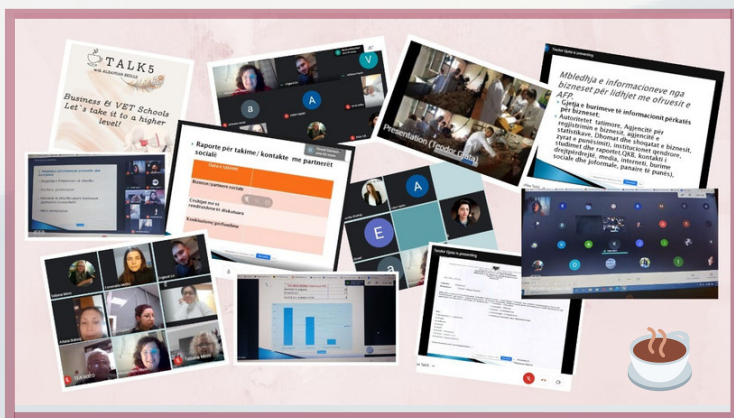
TALK5
with ALBANIAN SKILLS

Business & VET Schools
Let's take it to a higher level!

Presentation (Teodor Gjata)

Teodor Gjata is presenting

Mbledhja e informacioneve nga bizneset për lidhjet me ofruesit e AFP

Gjetja e burimeve të informacionit përkatës për bizneset.

Autoritetet lokale, Agjencitë për regjistrimin e biznesit, agjencitë e statistikave, Dhomat dhe shoqatat e biznesit, zyrat e punësimit, institucionet qendrore, studimet dhe raportet QKB, kontakti i drejtpërdrejtë, media, interneti, burime sociale dhe joformale, panaire të punës),

Raporte për takime / kontakte me partnerët sociale

Data e takimit

Biznesi/ partneri social

Çështjet që u ngritën dhe u diskutuan

Konkluzione/ përfundime

Teodor Gjata is presenting

V

A

a

E

A

a